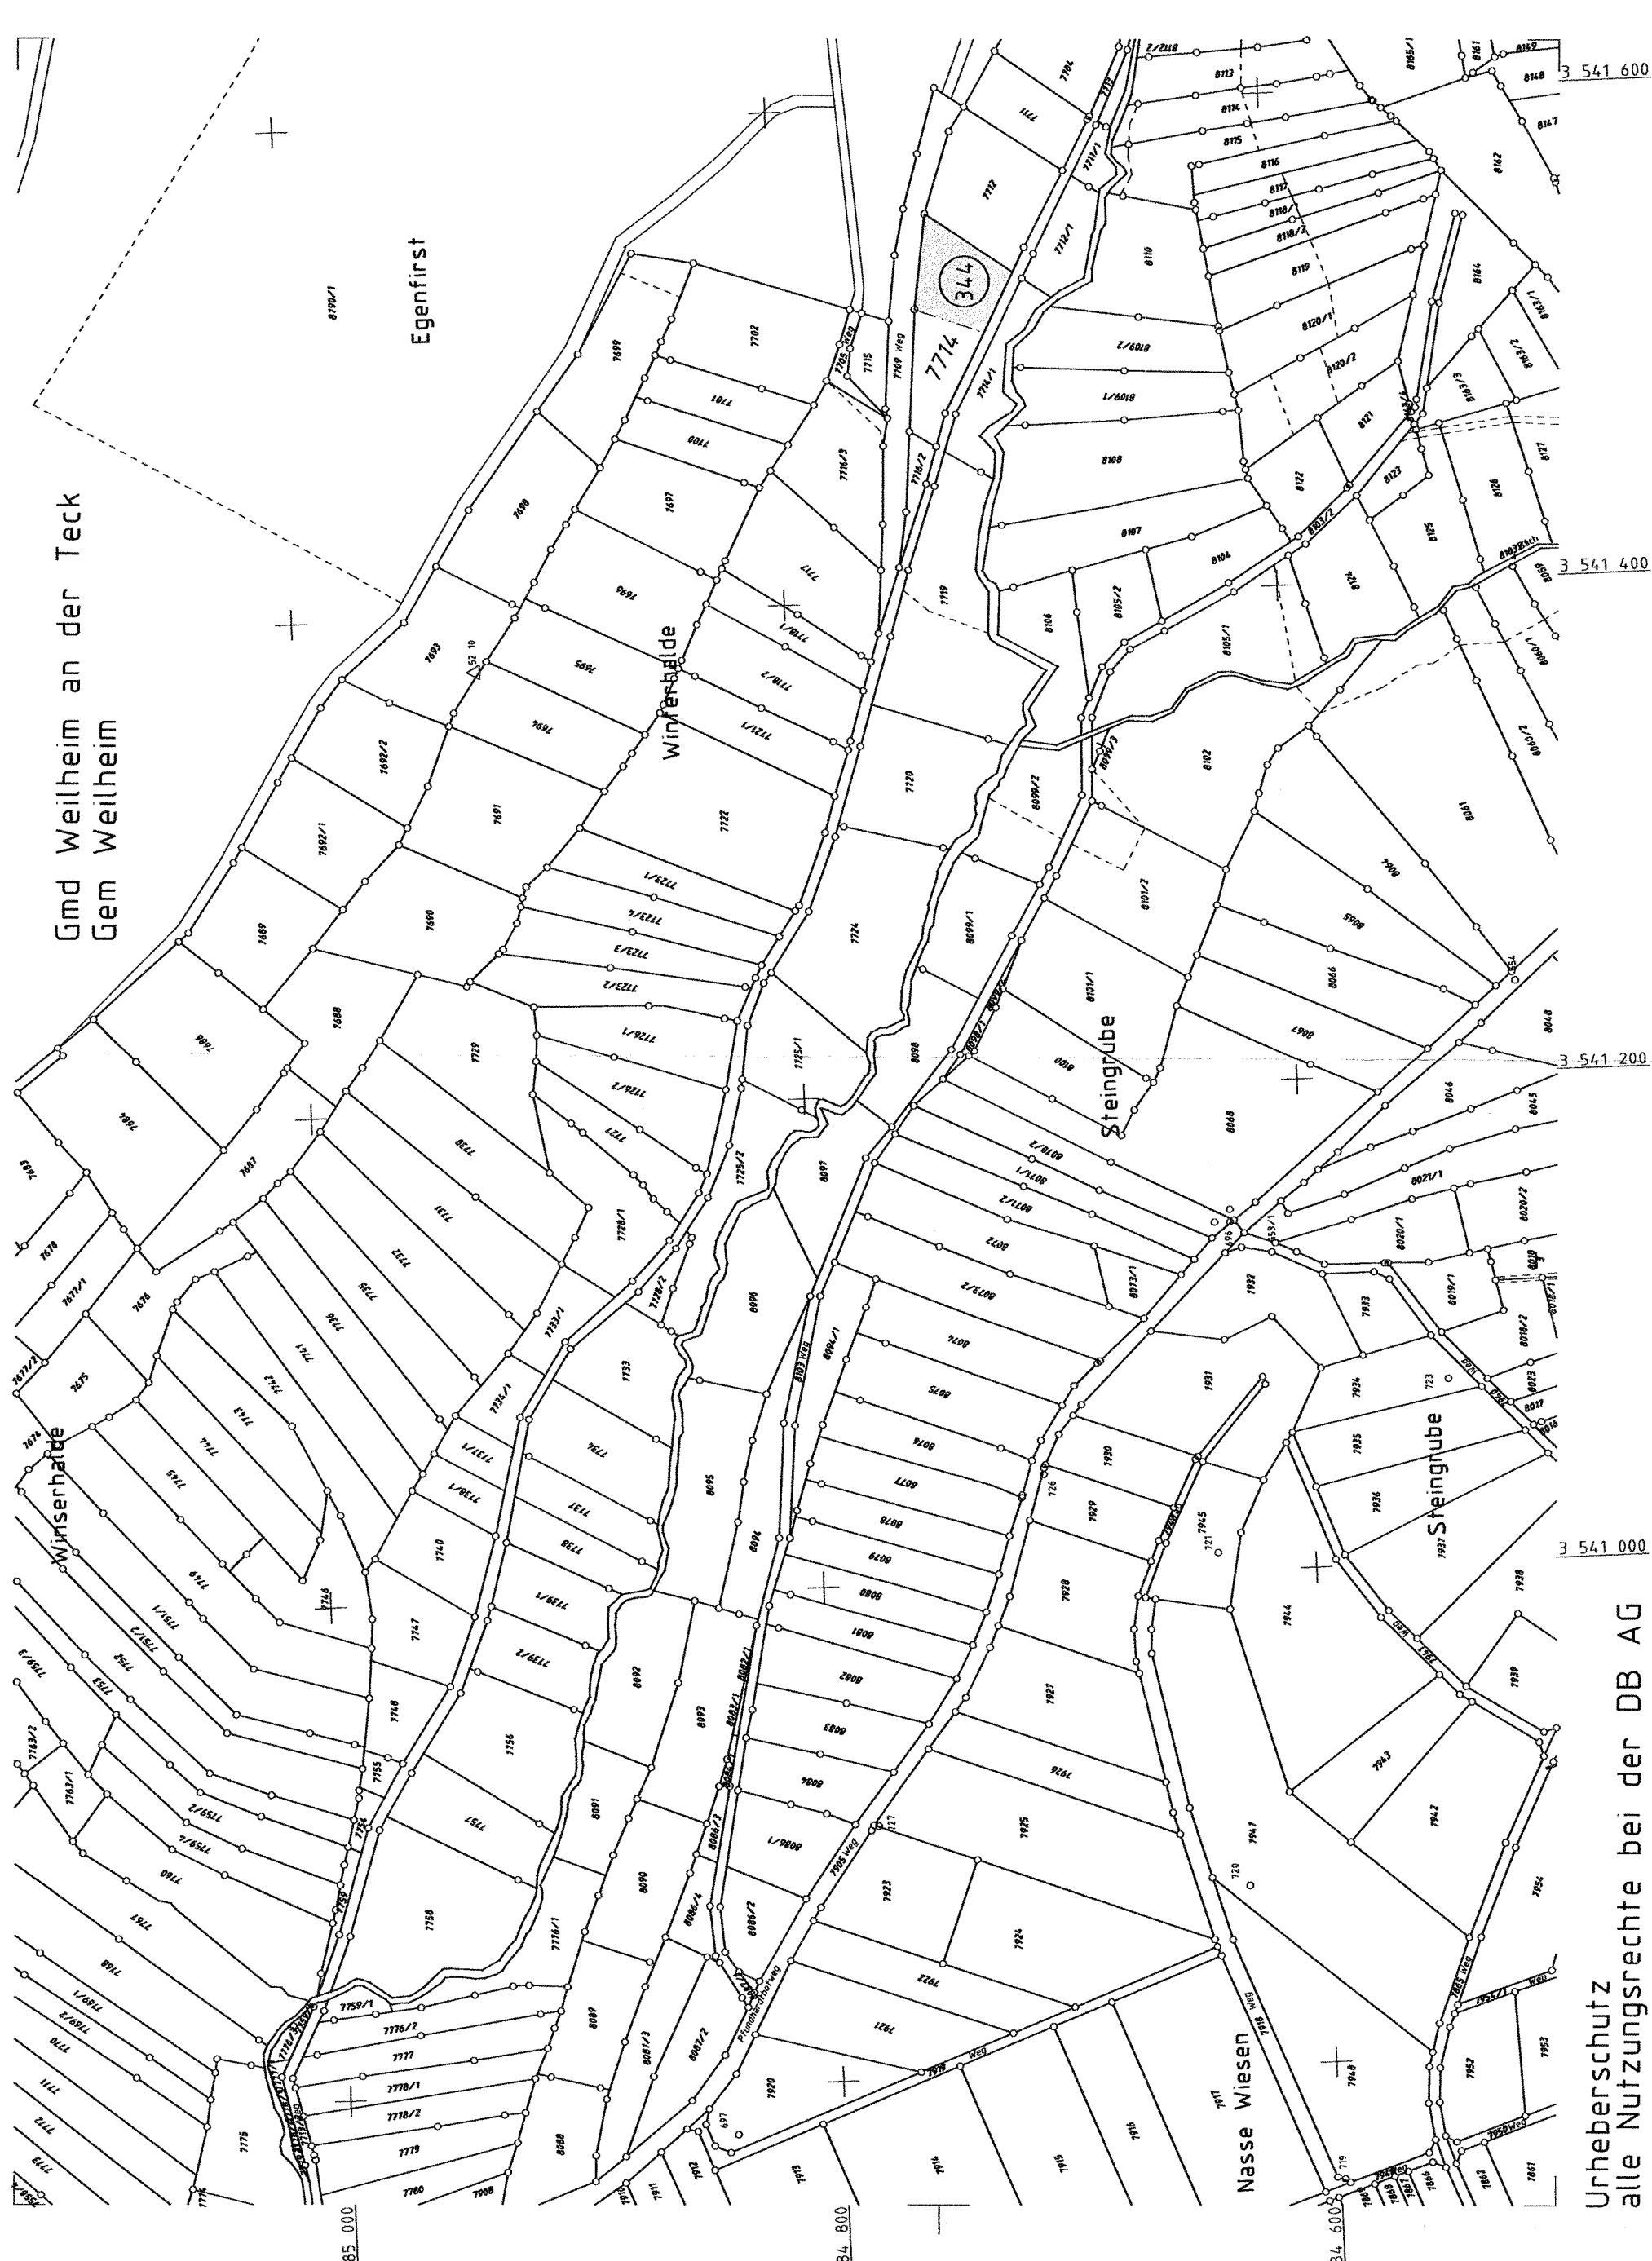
Gmd Weilheim an der Teck
Gem Weilheim

Egenfirst

Winterhalde

Winserhalde

Steingrube

Steingrube

Nasse Wiesen

344

7714

3 541 600

3 541 400

3 541 200

3 541 000

85 000

84 800

84 600

Urheberschutz
alle Nutzungsrechte bei der DB AG

8790/1
7699
7702
7701
7700
7698
7697
7696
7695
7694
7693
7692/2
7692/1
7691
7690
7689
7688
7687
7686
7684
7683
7678
7677/1
7677/2
7676
7675
7674
7704
7711
7712
7712/1
7715
7716/1
7716/2
7716/3
7717
7718/1
7718/2
7719
7720
7721/1
7722
7723/1
7723/4
7723/3
7723/2
7724
7725/1
7725/2
7726/1
7726/2
7727
7728/1
7728/2
7729
7730
7731
7732
7733
7733/1
7734
7734/1
7735
7736
7737
7737/1
7738
7738/1
7739/1
7739/2
7740
7741
7742
7743
7744
7745
7746
7747
7748
7749
7751/1
7751/2
7752
7753
7755
7756
7757
7758
7759
7759/1
7759/2
7759/3
7759/4
7760
7763/1
7763/2
7767
7768
7769/1
7769/2
7770
7771
7772
7773
7775
7776/1
7776/2
7777
7778/1
7778/2
7779
7780
7908
8088
8089
8090
8091
8092
8093
8094
8095
8096
8097
8098
8099/1
8099/2
8101/1
8101/2
8102
8104
8105/1
8105/2
8106
8107
8108
8109/1
8109/2
8110
8113
8114
8115
8116
8117
8118/1
8118/2
8119
8120/1
8120/2
8121
8122
8123
8124
8125
8126
8127
8162
8164
8165/1
8147
8148
8149
8161
8100
8070/2
8071/1
8071/2
8072
8073/1
8073/2
8074
8075
8076
8077
8078
8079
8080
8081
8082
8083
8084
8086/1
8086/2
8086/4
8087/1
8087/2
8087/3
8063
8064
8065
8066
8067
8068
8061
8060/2
8048
8046
8045
8021/1
8020/1
8020/2
8019/1
8018/2
8017
8016
8023
7920
7921
7922
7923
7924
7925
7926
7927
7928
7929
7930
7931
7932
7933
7934
7935
7936
7937
7938
7939
7941
7942
7943
7944
7945
7947
7948
7952
7953
7954
7914
7915
7916
7917
7913
7912
7911
7910
7861
7862
7919 Weg
7918 Weg
7905 Weg
7909 Weg
8103 Weg
7709 Weg
7705 Weg
Pfundhardtweg
2/2110
53 10
696
723
726
727
720
721
697
719
553/1
554